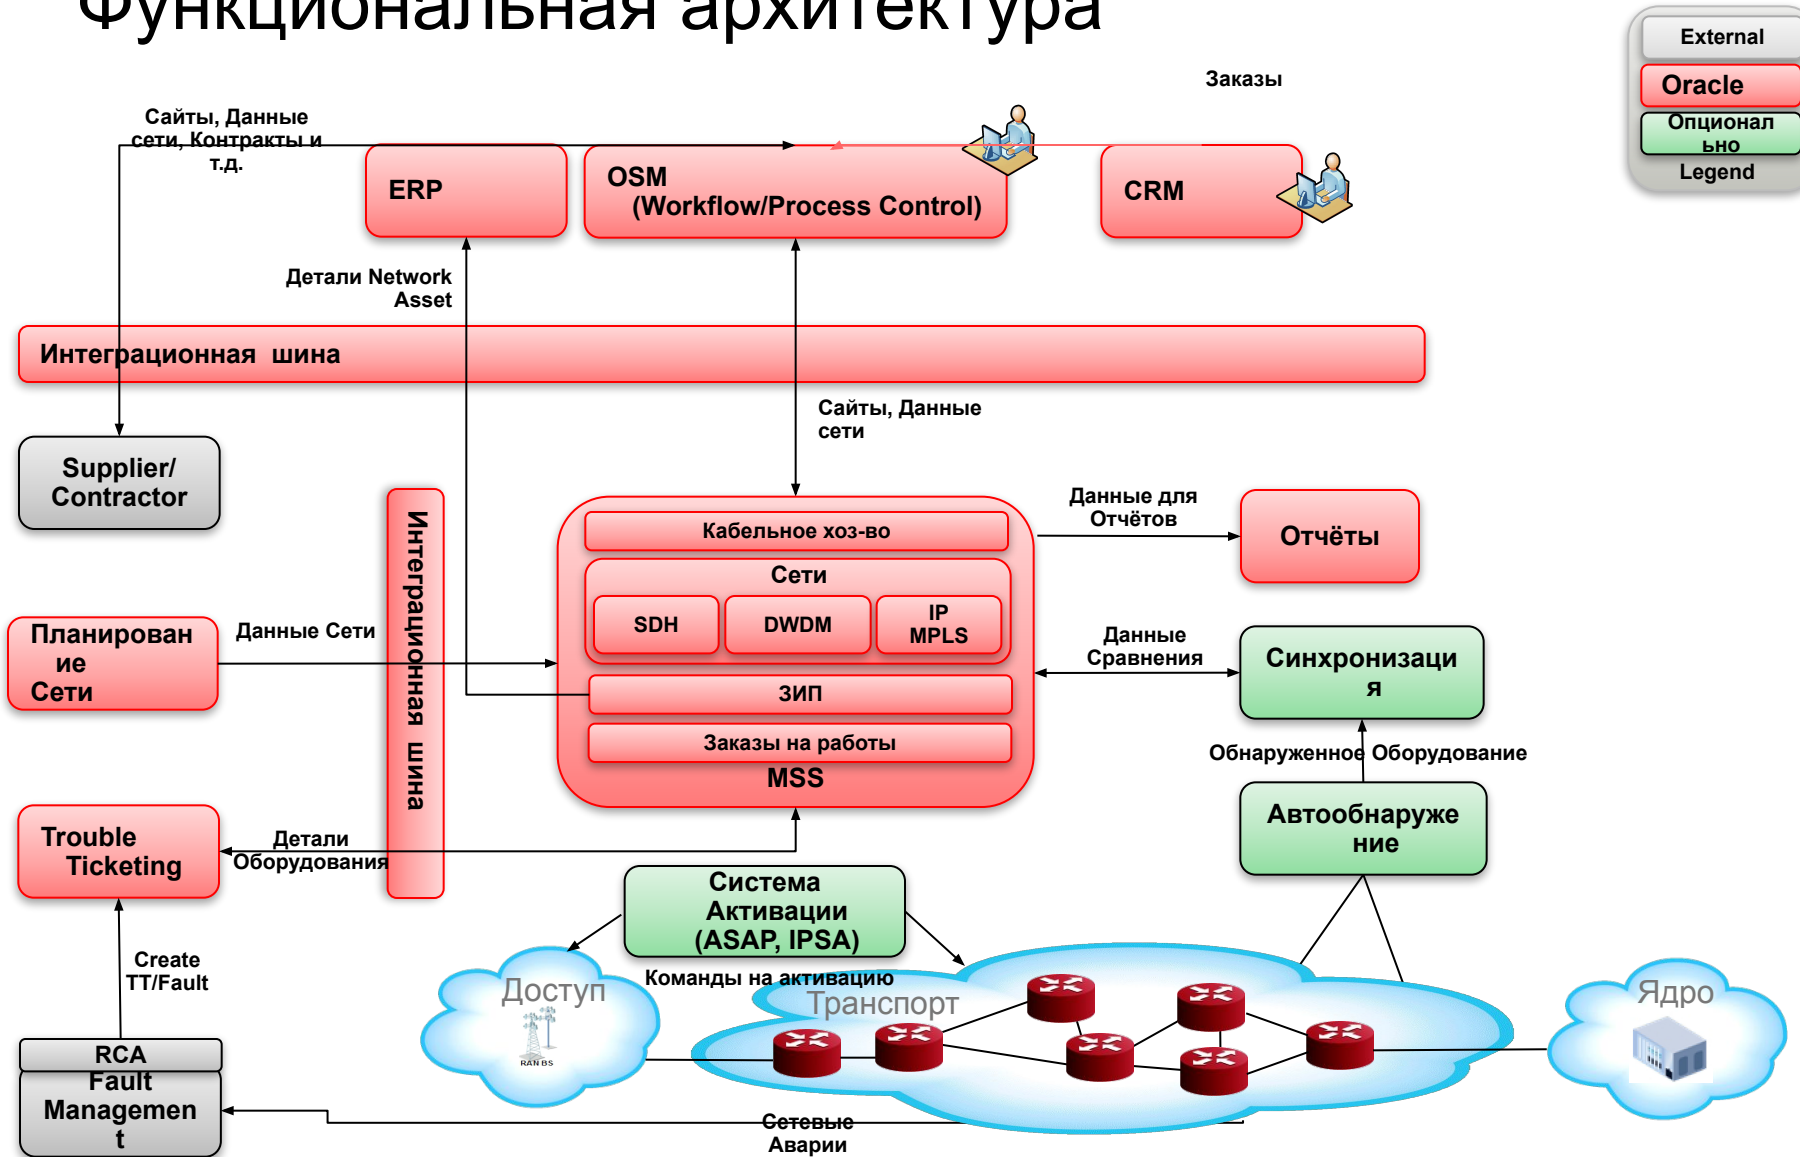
Функциональная архитектура

External
Oracle
Опционально
Legend

Заказы

Сайты, Данные сети, Контракты и т.д.

ERP

OSM (Workflow/Process Control)

CRM

Детали Network Asset

Интеграционная шина

Сайты, Данные сети

Supplier/ Contractor

Интеграционная шина

Кабельное хоз-во
Сети
SDH
DWDM
IP MPLS
ЗИП
Заказы на работы
MSS

Данные для Отчётов

Отчёты

Планирование Сети

Данные Сети

Данные Сравнения

Синхронизация

Обнаруженное Оборудование

Автообнаружение

Trouble Ticketing

Детали Оборудования

Система Активации (ASAP, IPSA)

Create TT/Fault

Команды на активацию

Доступ
RAN BS

Транспорт

Ядро

RCA
Fault Management

Сетевые Аварии